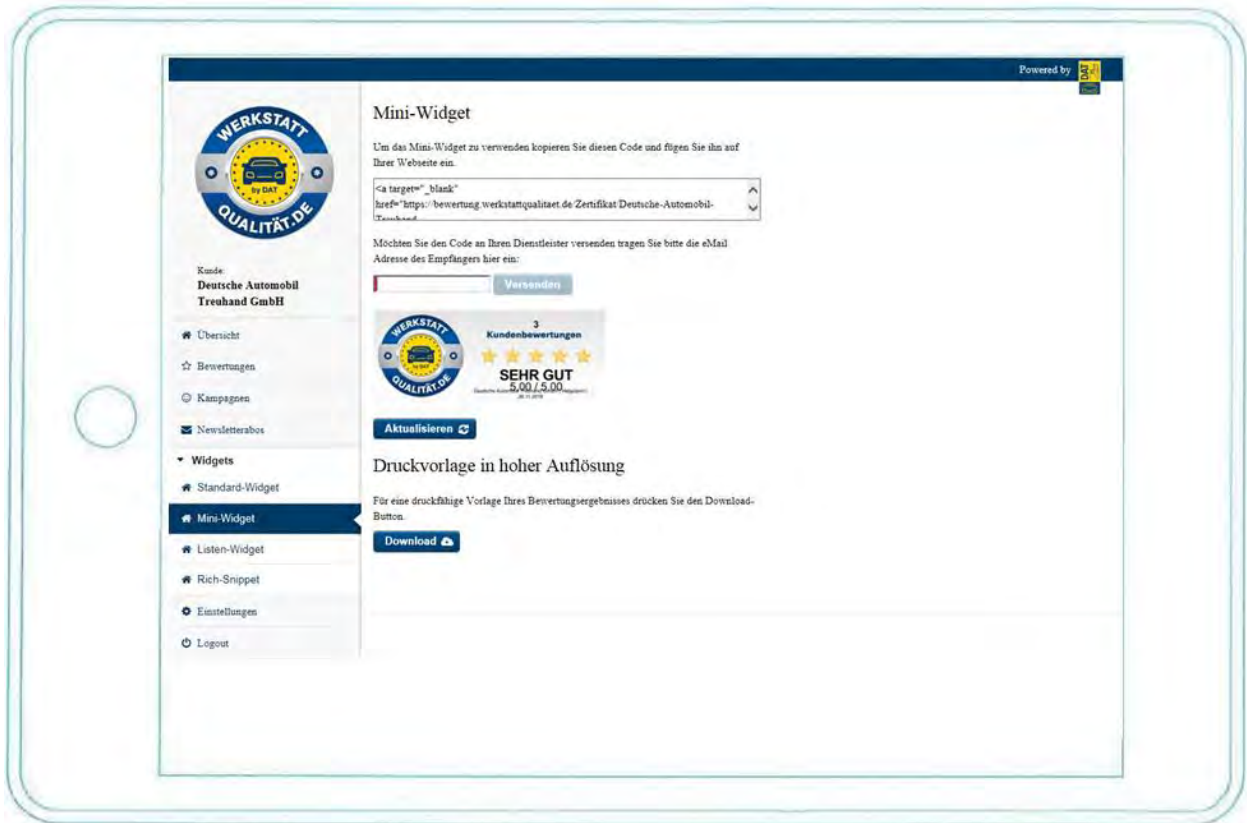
Powered by DAT

WERKSTATT
by DAT
QUALITÄT.DE

Kunde:
Deutsche Automobil Treuhand GmbH

Übersicht
Bewertungen
Kampagnen
Newsletterabos
Widgets
Standard-Widget
Mini-Widget
Listen-Widget
Rich-Snippet
Einstellungen
Logout

Mini-Widget

Um das Mini-Widget zu verwenden kopieren Sie diesen Code und fügen Sie ihn auf Ihrer Webseite ein.

<a target="_blank" href="https://bewertung.werkstattqualitaet.de/Zertifikat/Deutsche-Automobil-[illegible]

Möchten Sie den Code an Ihren Dienstleister versenden tragen Sie bitte die eMail Adresse des Empfängers hier ein:

Versenden

WERKSTATT
by DAT
QUALITÄT.DE
3
Kundenbewertungen
SEHR GUT
5,00 / 5,00
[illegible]

Aktualisieren

Druckvorlage in hoher Auflösung

Für eine druckfähige Vorlage Ihres Bewertungsergebnisses drücken Sie den Download-Button.

Download